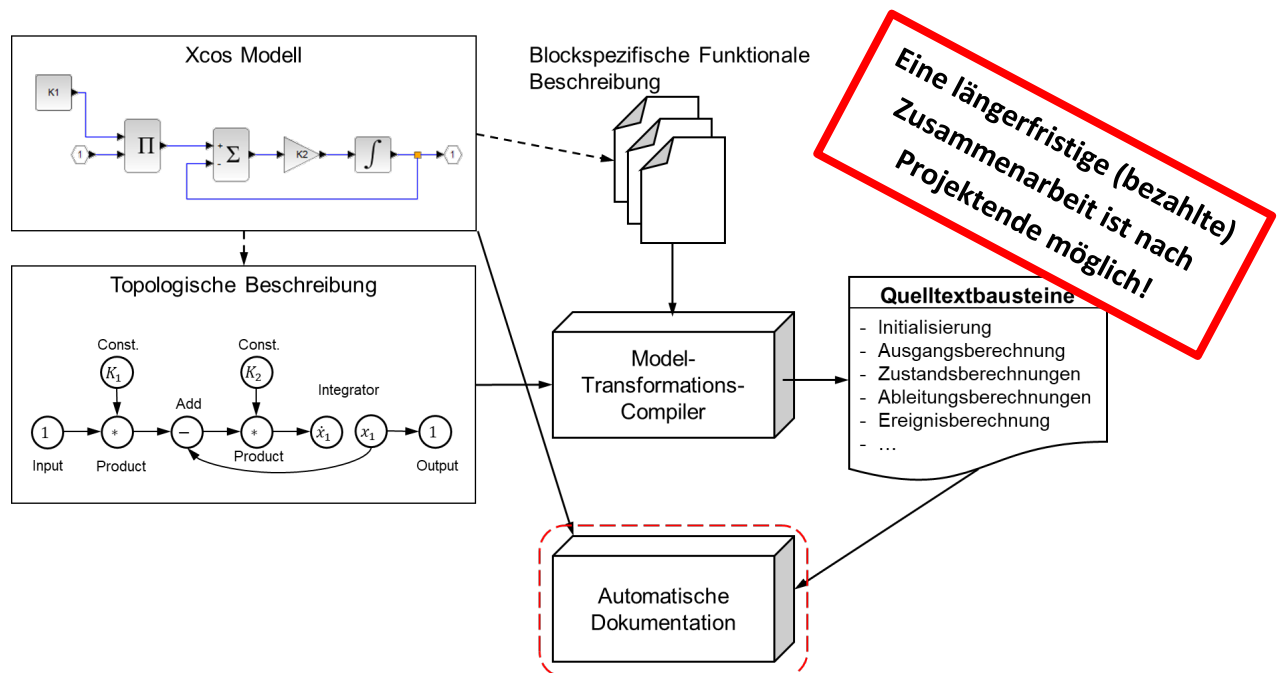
Xcos Modell

K1

1

$\Pi$

+

-

$\Sigma$

K2

$\int$

1

Blockspezifische Funktionale Beschreibung

Eine längerfristige (bezahlte) Zusammenarbeit ist nach Projektende möglich!

Topologische Beschreibung

Const.

$K_1$

Const.

$K_2$

Integrator

Add

1

*

−

*

$\dot{x}_1$

$x_1$

1

Input

Product

Product

Output

Model-Transformations-Compiler

Quelltextbausteine

- Initialisierung
- Ausgangsberechnung
- Zustandsberechnungen
- Ableitungsberechnungen
- Ereignisberechnung
- …

Automatische Dokumentation